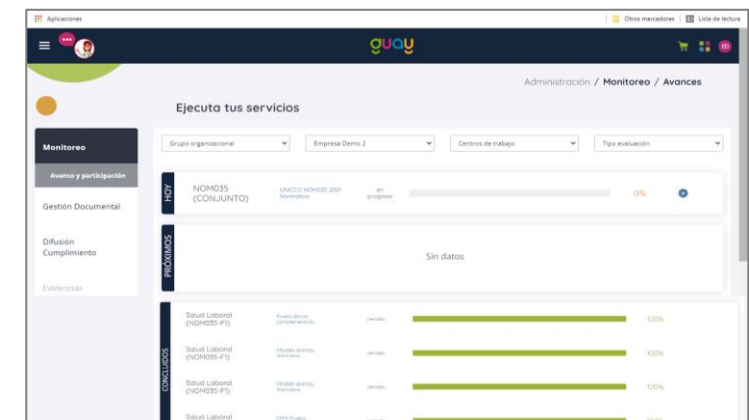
Aplicaciones

Otros marcadores | Lista de lectura

guay

ED

Administración / Monitoreo / Avances

Ejecuta tus servicios

Monitoreo

Avance y participación

Gestión Documental

Difusión Cumplimiento

Evidencias

Grupo organizacional

Empresa Demo 2

Centros de trabajo

Tipo evaluación

HOY

NOM035 (CONJUNTO)

UNICCO NOM035 2021 Normativo

en progreso

0%

PRÓXIMOS

Sin datos

CONCLUIDOS

Salud Laboral (NOM035-F1)

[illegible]

cerrado

100%

Salud Laboral (NOM035-F1)

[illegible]

cerrado

100%

Salud Laboral (NOM035-F1)

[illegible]

cerrado

100%

Salud Laboral

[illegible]